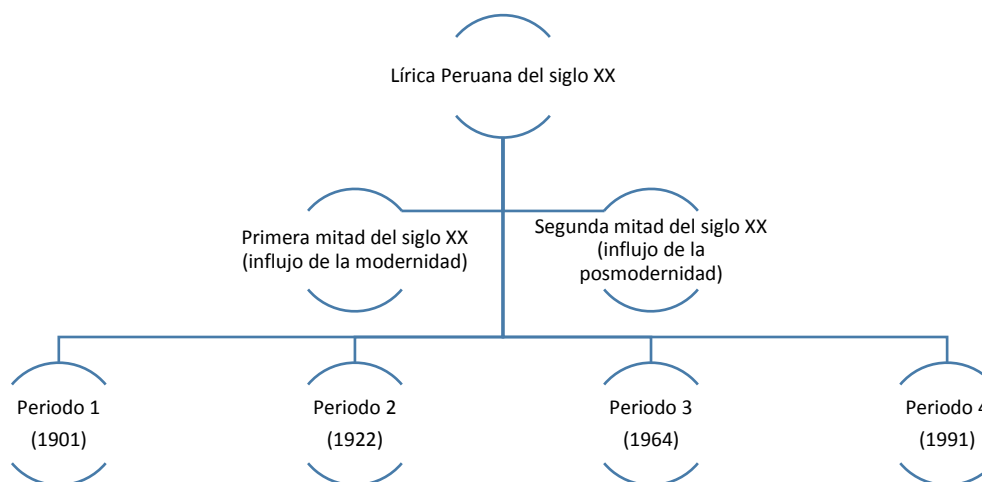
Lírica Peruana del siglo XX

Primera mitad del siglo XX (influjo de la modernidad)

Segunda mitad del siglo XX (influjo de la posmodernidad)

Periodo 1 (1901)

Periodo 2 (1922)

Periodo 3 (1964)

Periodo 4 (1991)